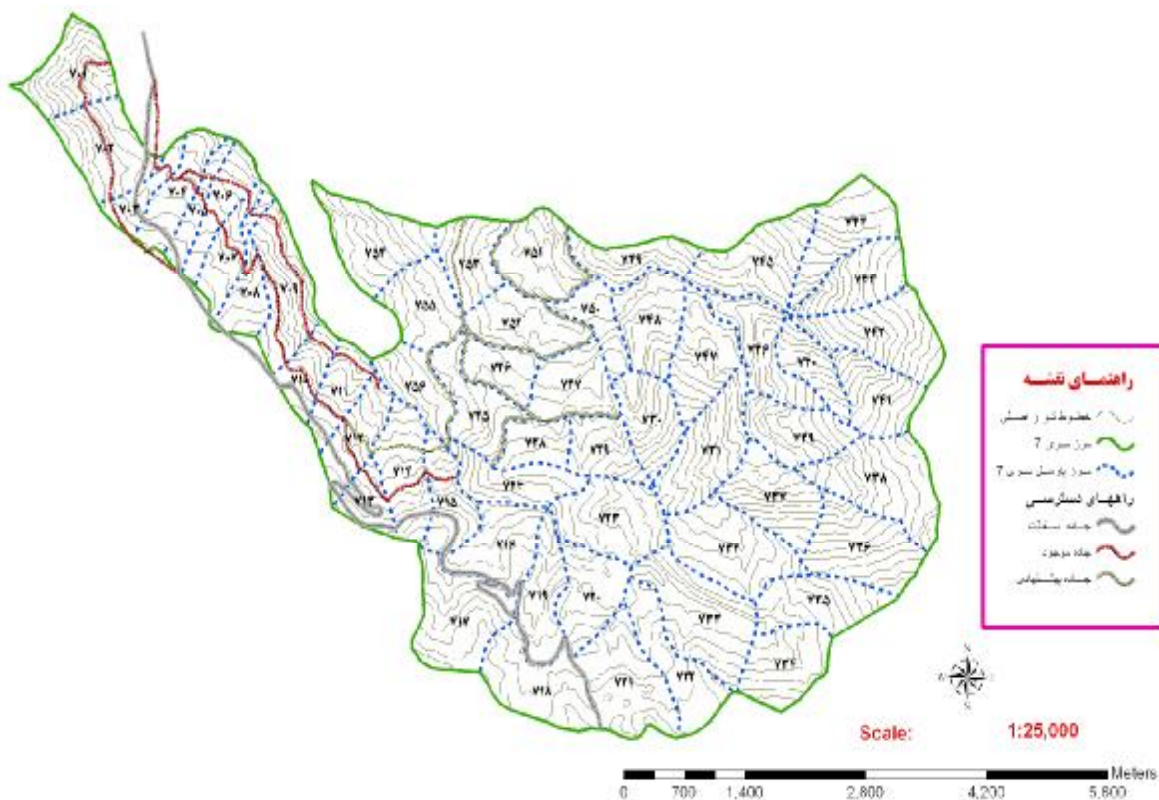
۷۰۱
۷۰۲
۷۰۳
۷۰۴
۷۰۵
۷۰۶
۷۰۷
۷۰۸
۷۰۹
۷۱۰
۷۱۱
۷۱۲
۷۱۳
۷۱۴
۷۱۵
۷۱۶
۷۱۷
۷۱۸
۷۱۹
۷۲۰
۷۲۱
۷۲۲
۷۲۳
۷۲۴
۷۲۵
۷۲۶
۷۲۷
۷۲۸
۷۲۹
۷۳۰
۷۳۱
۷۳۲
۷۳۳
۷۳۴
۷۳۵
۷۳۶
۷۳۷
۷۳۸
۷۳۹
۷۴۰
۷۴۱
۷۴۲
۷۴۳
۷۴۴
۷۴۵
۷۴۶
۷۴۷
۷۴۸
۷۴۹
۷۵۰
۷۵۱
۷۵۲
۷۵۳
۷۵۴
۷۵۵
۷۵۶

راهنمای نقشه
خطوط تراز ارتفاعی
مرز سری 7
مرز پارسل سری 7
راههای دسترسی
جاده سنگی
جاده موجود
جاده پیشنهادی

N
S
E
W

Scale: 1:25,000

0 700 1,400 2,800 4,200 5,600
Meters